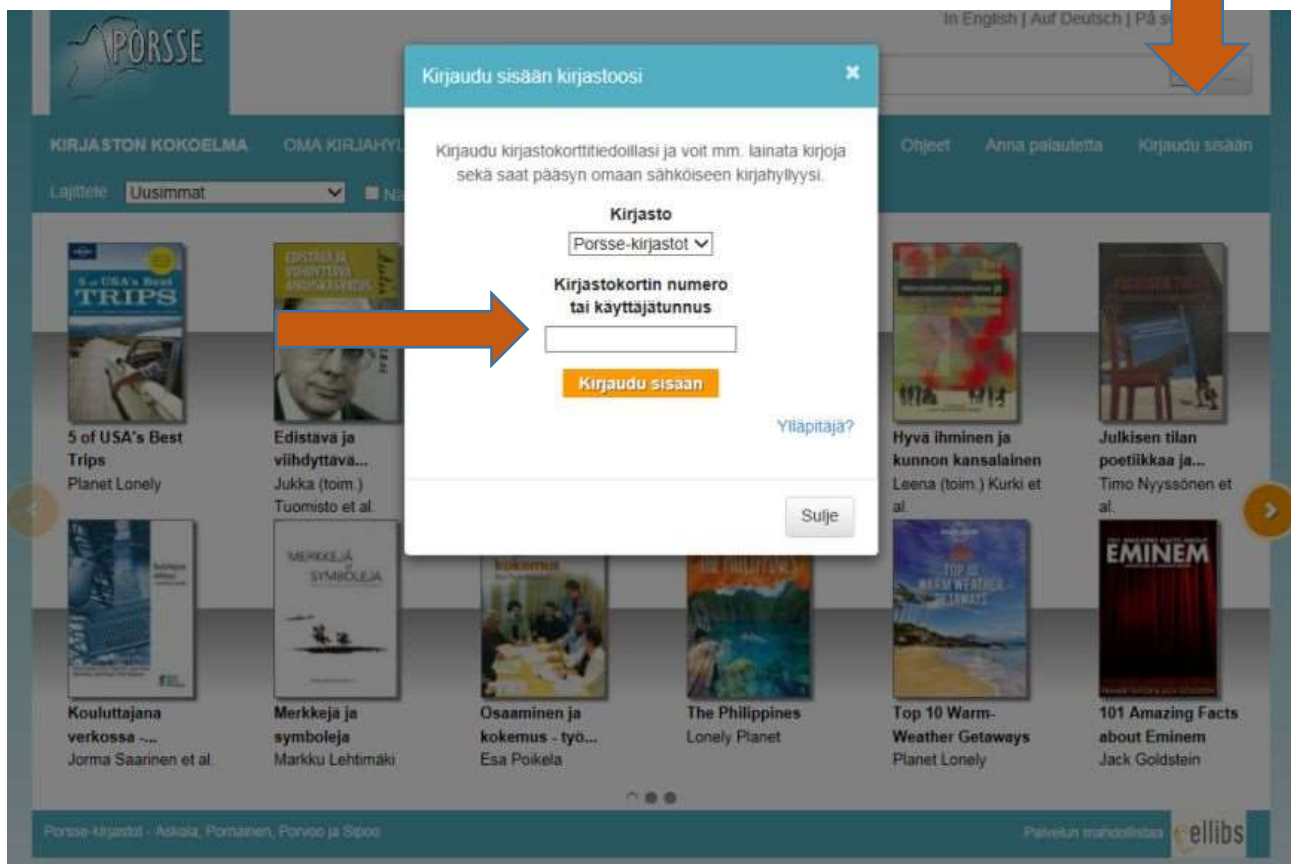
PORSSE

In English | Auf Deutsch | På s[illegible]

KIRJASTON KOKOELMA OMA KIRJAHY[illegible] Ohjeet Anna palautetta Kirjaudu sisään

Lajittele Uusimmat

Kirjaudu sisään kirjastoosi

Kirjaudu kirjastokorttitiedoillasi ja voit mm. lainata kirjoja sekä saat pääsyn omaan sähköiseen kirjahyllyysi.

Kirjasto

Porsse-kirjastot

Kirjastokortin numero tai käyttäjätunnus

Kirjaudu sisään

Ylläpitäjä?

Sulje

5 of USA's Best Trips
Planet Lonely

Edistävä ja viihdyttävä...
Jukka (toim.) Tuomisto et al.

Hyvä ihminen ja kunnon kansalainen
Leena (toim.) Kurki et al.

Julkisen tilan poetiikkaa ja...
Timo Nyyssönen et al.

Kouluttajana verkossa -...
Jorma Saarinen et al.

Merkkejä ja symboleja
Markku Lehtimäki

Osaaminen ja kokemus - työ...
Esa Poikela

The Philippines
Lonely Planet

Top 10 Warm-Weather Getaways
Planet Lonely

101 Amazing Facts about Eminem
Jack Goldstein

Porsse-kirjastot - Askola, Pornainen, Porvoo ja Sipoo

Palvelun mahdollistaa ellibs